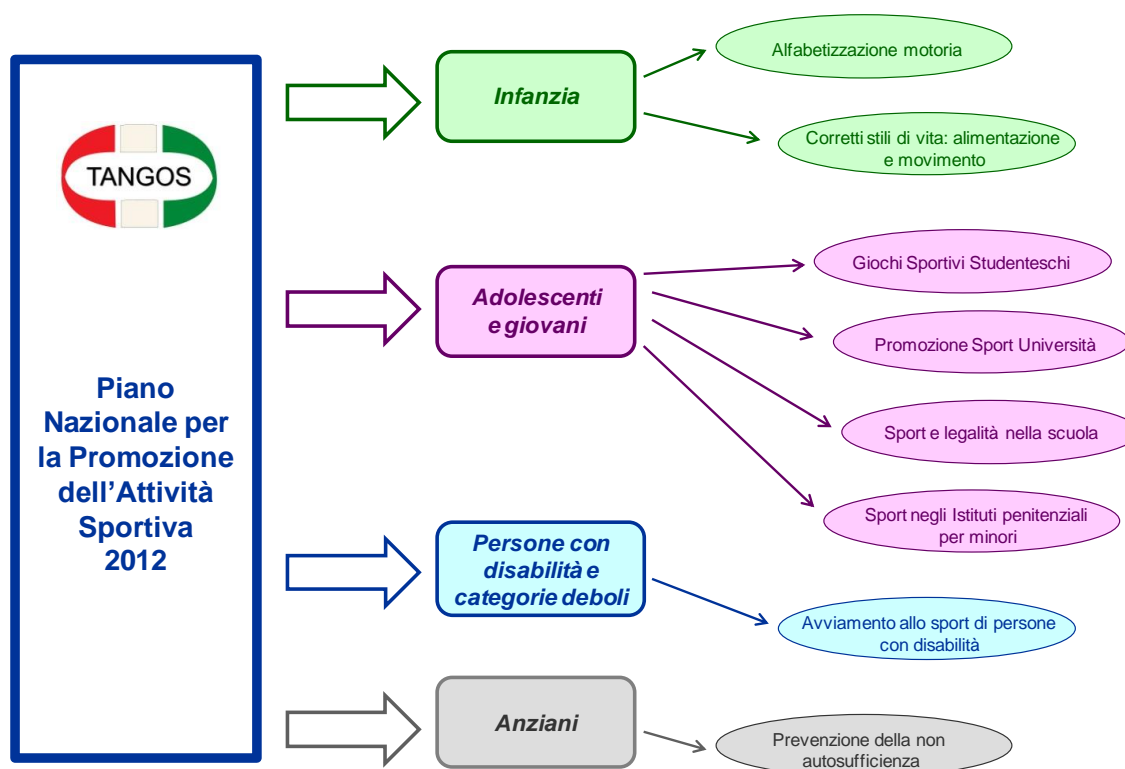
TANGOS

Piano Nazionale per la Promozione dell’Attività Sportiva 2012

Infanzia

Alfabetizzazione motoria

Corretti stili di vita: alimentazione e movimento

Adolescenti e giovani

Giochi Sportivi Studenteschi

Promozione Sport Università

Sport e legalità nella scuola

Sport negli Istituti penitenziali per minori

Persone con disabilità e categorie deboli

Avviamento allo sport di persone con disabilità

Anziani

Prevenzione della non autosufficienza